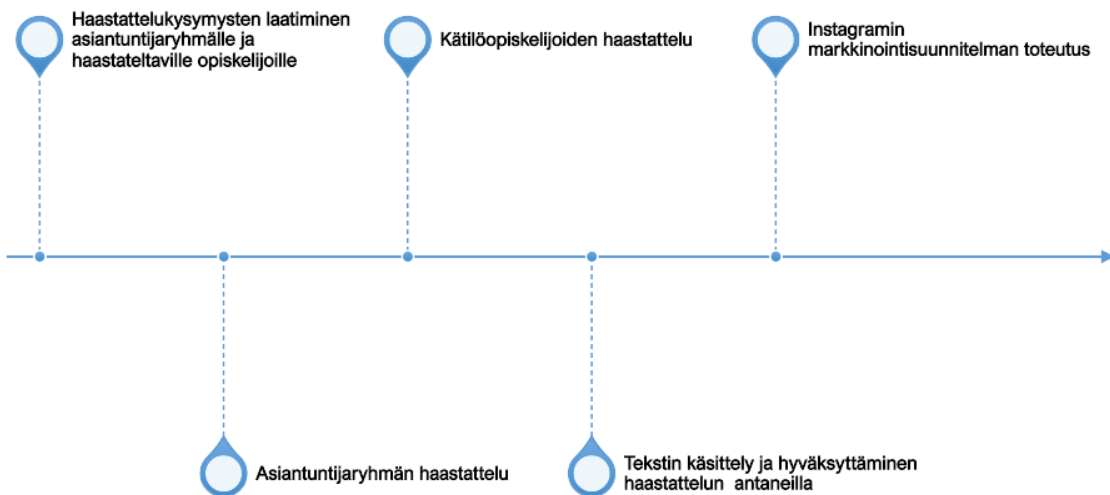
Haastattelukysymysten laatiminen asiantuntijaryhmälle ja haastateltaville opiskelijoille

Asiantuntijaryhmän haastattelu

Kätilöopiskelijoiden haastattelu

Tekstin käsittely ja hyväksyttäminen haastattelun antaneilla

Instagramin markkinointisuunnitelman toteutus